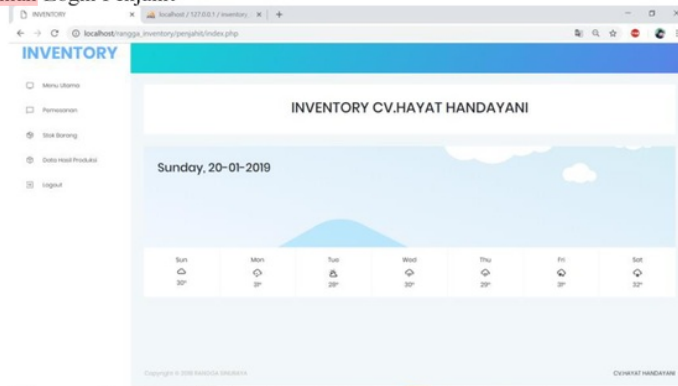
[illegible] Login Penjahit

INVENTORY | localhost / 127.0.0.1 / inventory

localhost/rangga_inventory/penjahit/index.php

INVENTORY

Menu Utama

Pemesanan

Stok Barang

Data Hasil Produksi

Logout

INVENTORY CV.HAYAT HANDAYANI

Sunday, 20-01-2019

| Sun | Mon | Tue | Wed | Thu | Fri | Sat |
|---|---|---|---|---|---|---|
| 30° | 31° | 28° | 30° | 29° | 31° | 32° |

Copyright © 2018 RANGGA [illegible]

CV.HAYAT HANDAYANI